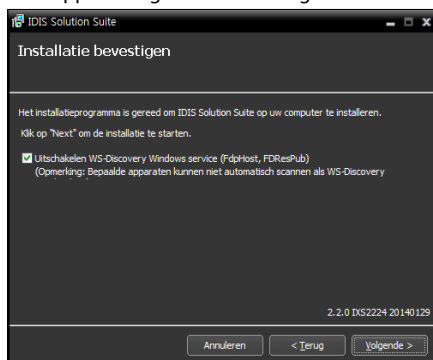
IDIS Solution Suite

Installatie bevestigen

Het installatieprogramma is gereed om IDIS Solution Suite op uw computer te installeren.

Klik op "Next" om de installatie te starten.

Uitschakelen WS-Discovery Windows service (FdpHost, FDResPub)
(Opmerking: Bepaalde apparaten kunnen niet automatisch scannen als WS-Discovery

2.2.0 IXS2224 20140129

Annuleren
< Terug
Volgende >